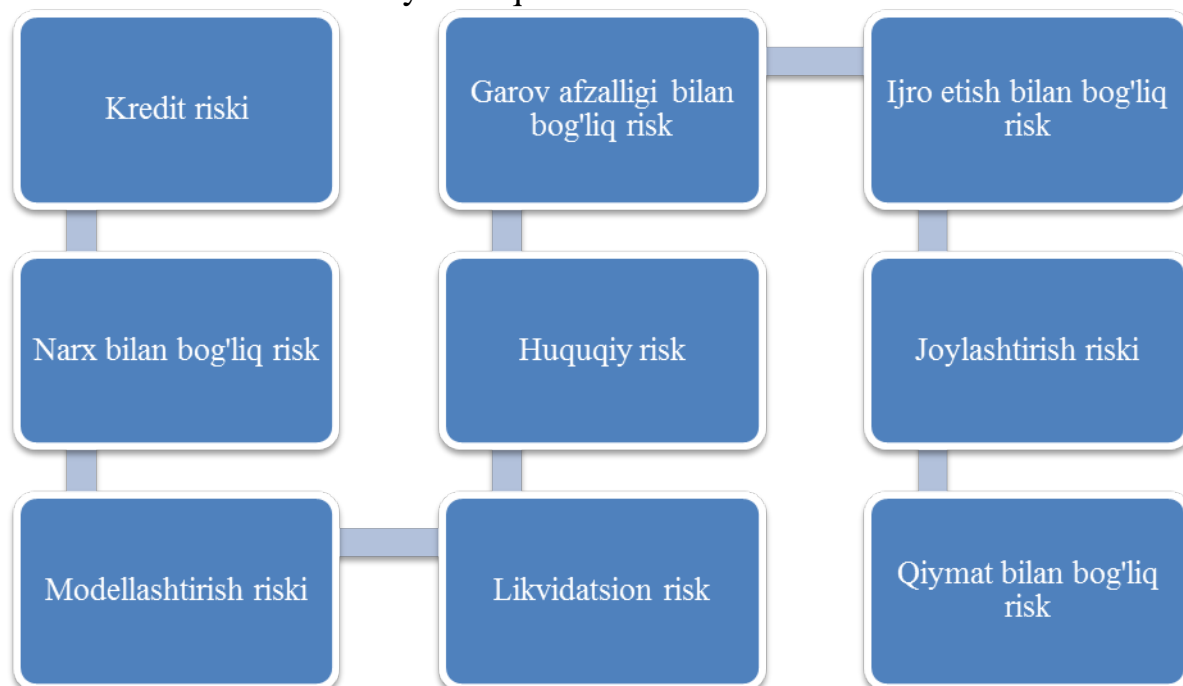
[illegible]

Kredit riski

Narx bilan bog'liq risk

Modellashtirish riski

Likvidatsion risk

Huquqiy risk

Garov afzalligi bilan bog'liq risk

Ijro etish bilan bog'liq risk

Joylashtirish riski

Qiymat bilan bog'liq risk